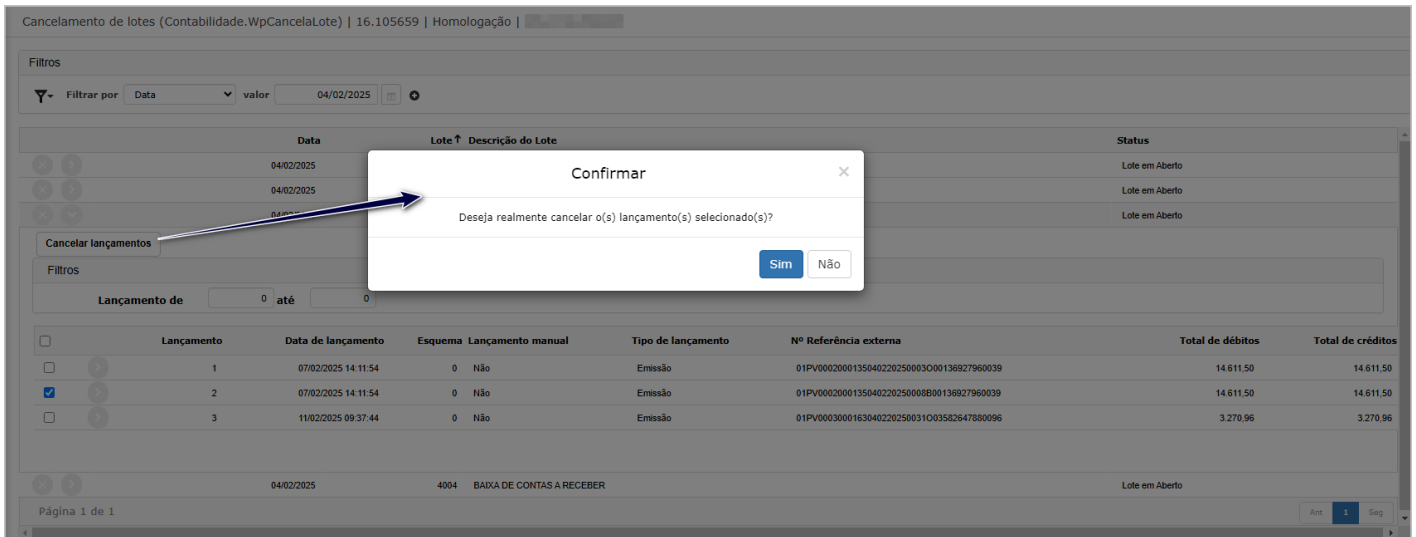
Cancelamento de lotes (Contabilidade.WpCancelaLote) | 16.105659 | Homologação |

Filtros

Filtrar por Data valor 04/02/2025

| | Data | Lote ↑ | Descrição do Lote | Status |
|---|---|---|---|---|
| | 04/02/2025 | | | Lote em Aberto |
| | 04/02/2025 | | | Lote em Aberto |
| | 04/02/2025 | | | Lote em Aberto |

Cancelar lançamentos

Filtros

Lançamento de 0 até 0

| | Lançamento | Data de lançamento | Esquema | Lançamento manual | Tipo de lançamento | Nº Referência externa | Total de débitos | Total de créditos |
|---|---|---|---|---|---|---|---|---|
| ☐ | 1 | 07/02/2025 14:11:54 | 0 | Não | Emissão | 01PV00020001350402202500030O0136927960039 | 14.611,50 | 14.611,50 |
| ☑ | 2 | 07/02/2025 14:11:54 | 0 | Não | Emissão | 01PV00020001350402202500080B00136927960039 | 14.611,50 | 14.611,50 |
| ☐ | 3 | 11/02/2025 09:37:44 | 0 | Não | Emissão | 01PV00030001630402202500310O03582647880096 | 3.270,96 | 3.270,96 |

| | 04/02/2025 | 4004 | BAIXA DE CONTAS A RECEBER | Lote em Aberto |
|---|---|---|---|---|

Página 1 de 1

Ant 1 Seg

Confirmar

×

Deseja realmente cancelar o(s) lançamento(s) selecionado(s)?

Sim Não